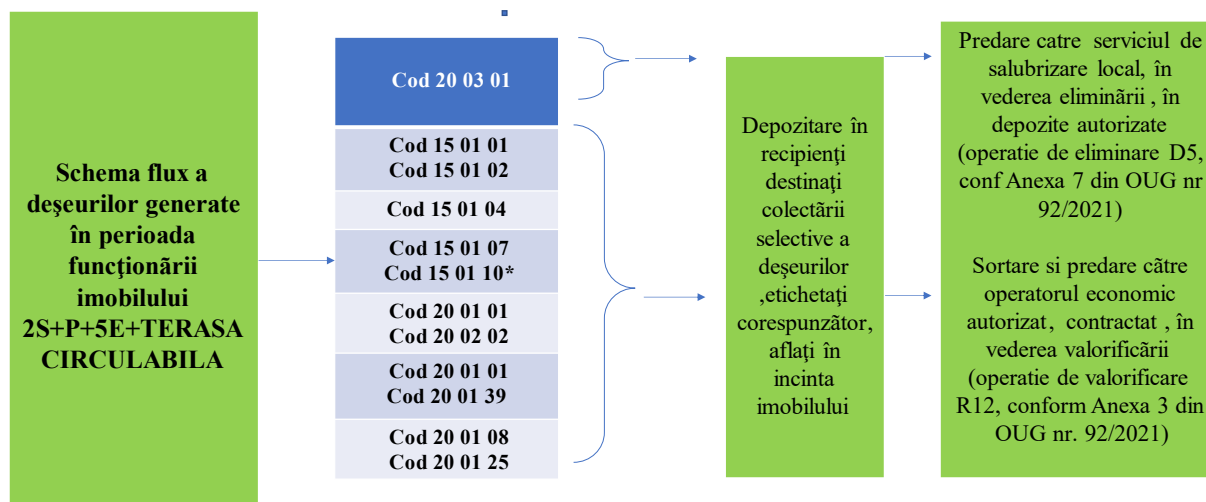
Schema flux a deşeurilor generate în perioada funcţionării imobilului 2S+P+5E+TERASA CIRCULABILA

Cod 20 03 01

Cod 15 01 01
Cod 15 01 02

Cod 15 01 04

Cod 15 01 07
Cod 15 01 10*

Cod 20 01 01
Cod 20 02 02

Cod 20 01 01
Cod 20 01 39

Cod 20 01 08
Cod 20 01 25

Depozitare în recipienţi destinaţi colectării selective a deşeurilor ,etichetaţi corespunzător, aflaţi în incinta imobilului

Predare catre serviciul de salubrizare local, în vederea eliminării , în depozite autorizate (operatie de eliminare D5, conf Anexa 7 din OUG nr 92/2021)

Sortare si predare către operatorul economic autorizat, contractat , în vederea valorificării (operatie de valorificare R12, conform Anexa 3 din OUG nr. 92/2021)